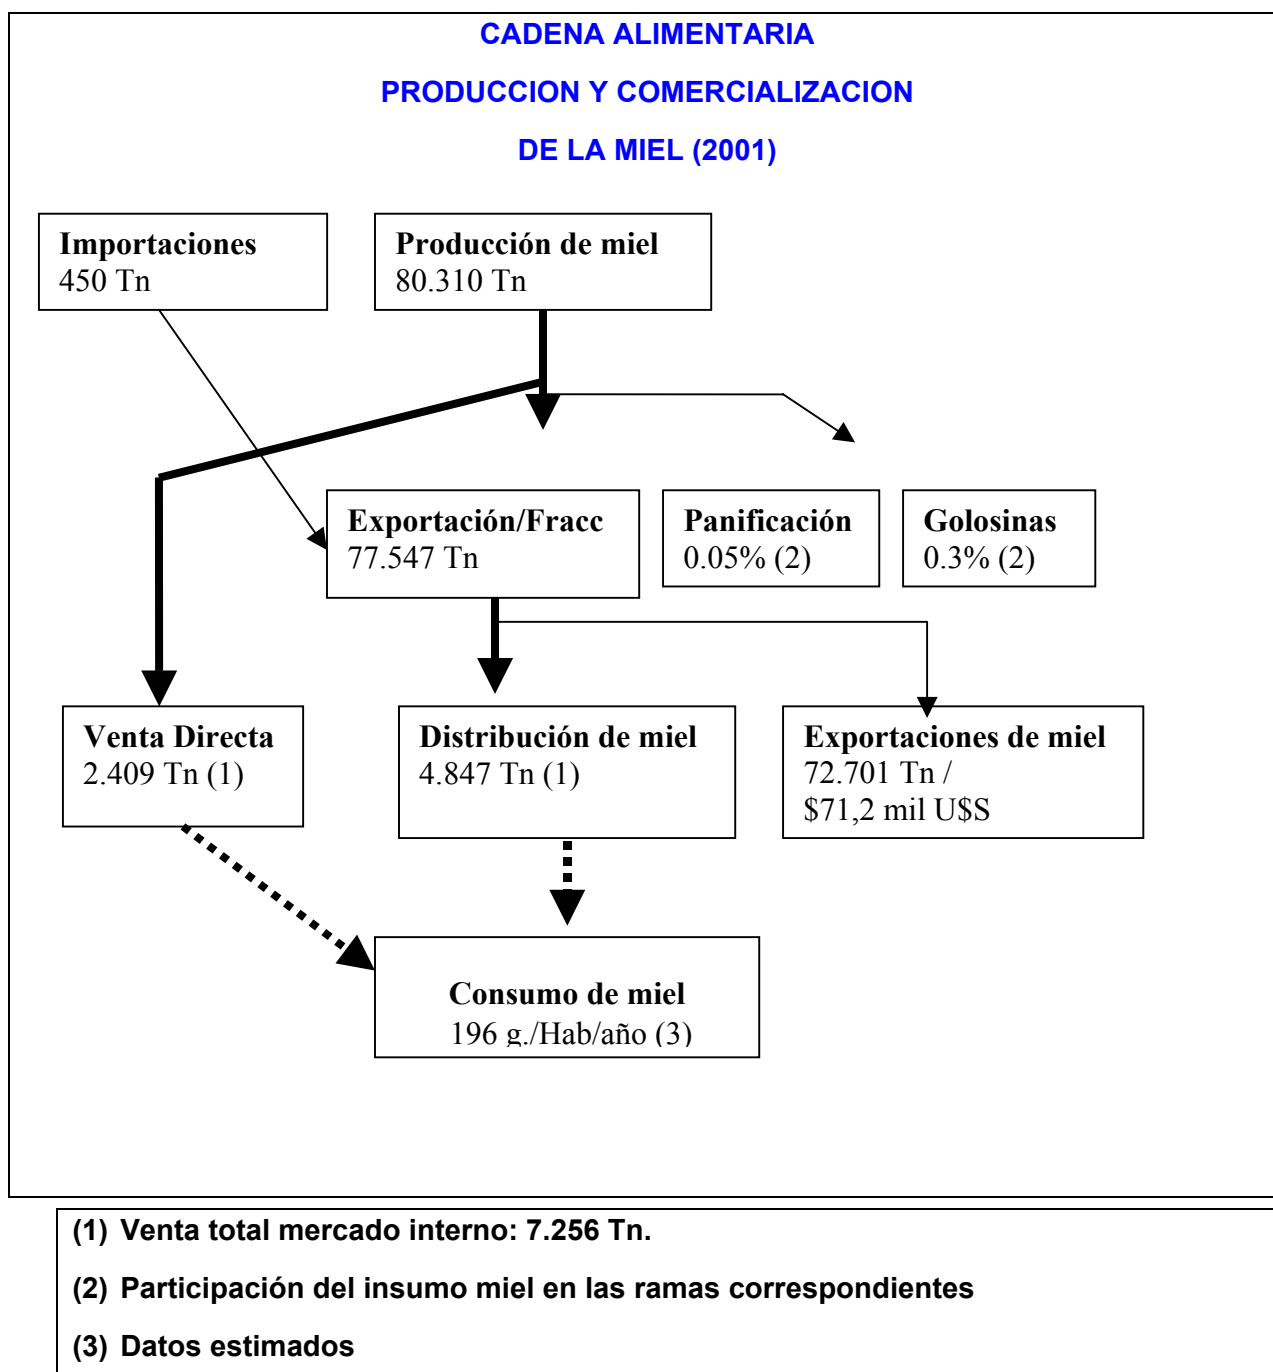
CADENA ALIMENTARIA

PRODUCCION Y COMERCIALIZACION

DE LA MIEL (2001)

Importaciones
450 Tn

Producción de miel
80.310 Tn

Exportación/Fracc
77.547 Tn

Panificación
0.05% (2)

Golosinas
0.3% (2)

Venta Directa
2.409 Tn (1)

Distribución de miel
4.847 Tn (1)

Exportaciones de miel
72.701 Tn /
$71,2 mil U$S

Consumo de miel
196 g./Hab/año (3)

(1) Venta total mercado interno: 7.256 Tn.

(2) Participación del insumo miel en las ramas correspondientes

(3) Datos estimados